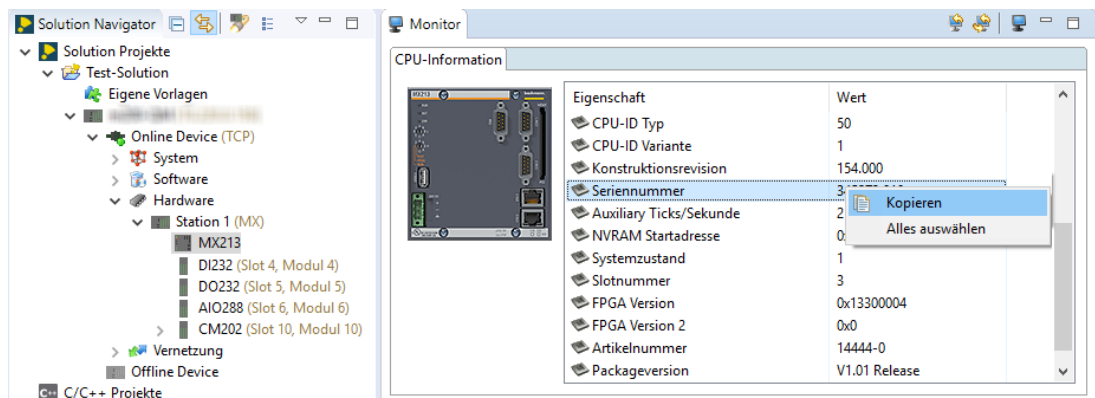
Solution Navigator

Solution Projekte
Test-Solution
Eigene Vorlagen
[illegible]
Online Device (TCP)
System
Software
Hardware
Station 1 (MX)
MX213
DI232 (Slot 4, Modul 4)
DO232 (Slot 5, Modul 5)
AIO288 (Slot 6, Modul 6)
CM202 (Slot 10, Modul 10)
Vernetzung
Offline Device
C/C++ Projekte

Monitor

CPU-Information

MX213

| Eigenschaft | Wert |
|---|---|
| CPU-ID Typ | 50 |
| CPU-ID Variante | 1 |
| Konstruktionsrevision | 154.000 |
| Seriennummer | 3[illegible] |
| Auxiliary Ticks/Sekunde | 2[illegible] |
| NVRAM Startadresse | 0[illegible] |
| Systemzustand | 1 |
| Slotnummer | 3 |
| FPGA Version | 0x13300004 |
| FPGA Version 2 | 0x0 |
| Artikelnummer | 14444-0 |
| Packageversion | V1.01 Release |

Kopieren
Alles auswählen